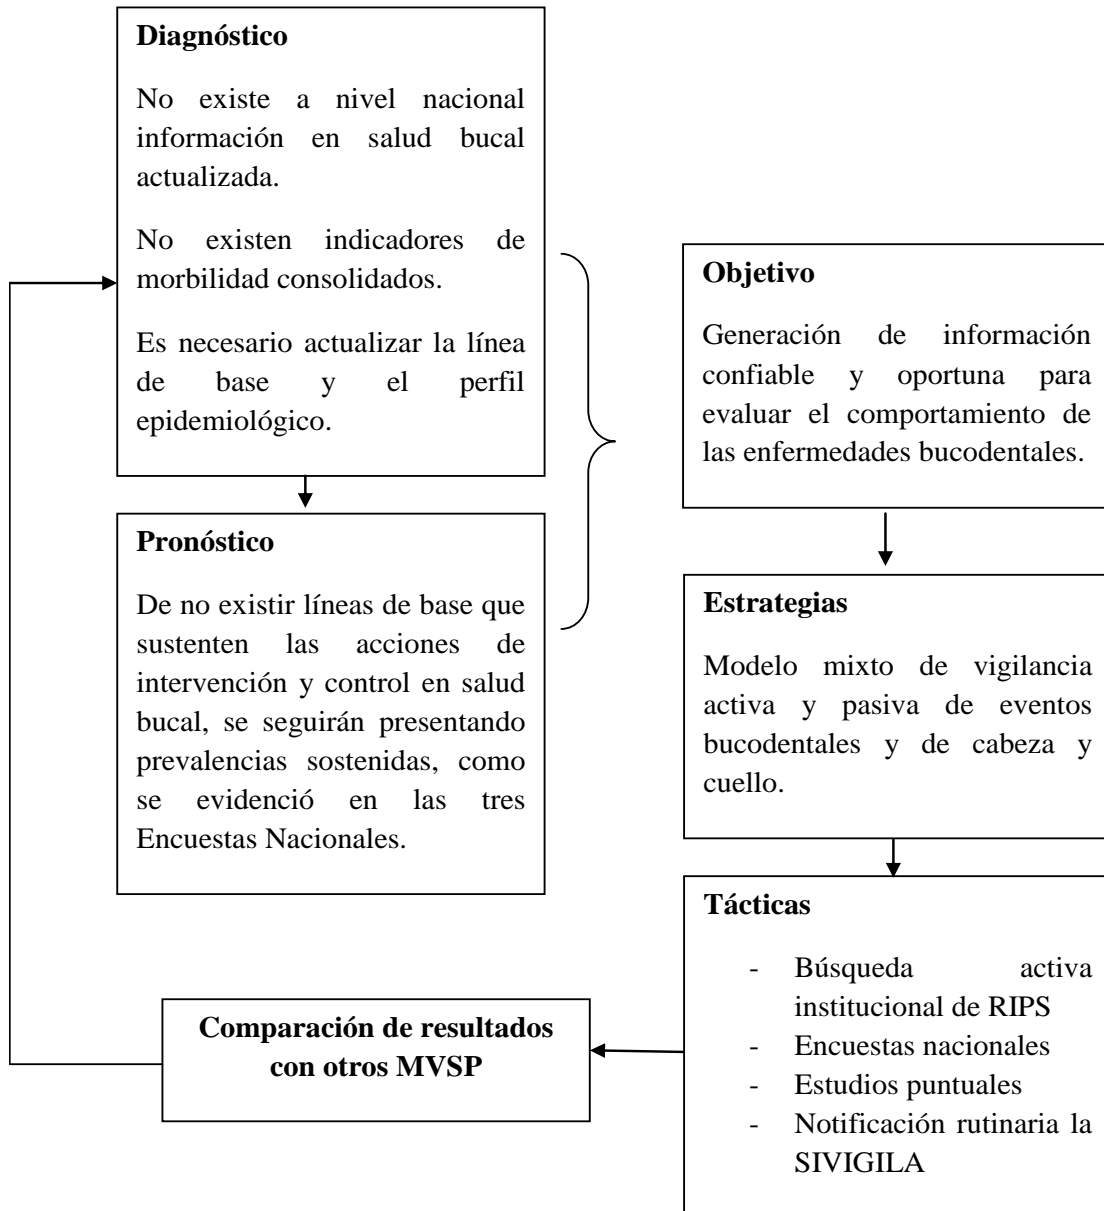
**Diagnóstico**

No existe a nivel nacional información en salud bucal actualizada.

No existen indicadores de morbilidad consolidados.

Es necesario actualizar la línea de base y el perfil epidemiológico.

**Pronóstico**

De no existir líneas de base que sustenten las acciones de intervención y control en salud bucal, se seguirán presentando prevalencias sostenidas, como se evidenció en las tres Encuestas Nacionales.

**Objetivo**

Generación de información confiable y oportuna para evaluar el comportamiento de las enfermedades bucodentales.

**Estrategias**

Modelo mixto de vigilancia activa y pasiva de eventos bucodentales y de cabeza y cuello.

**Tácticas**

- Búsqueda activa institucional de RIPS
- Encuestas nacionales
- Estudios puntuales
- Notificación rutinaria la SIVIGILA

**Comparación de resultados con otros MVSP**